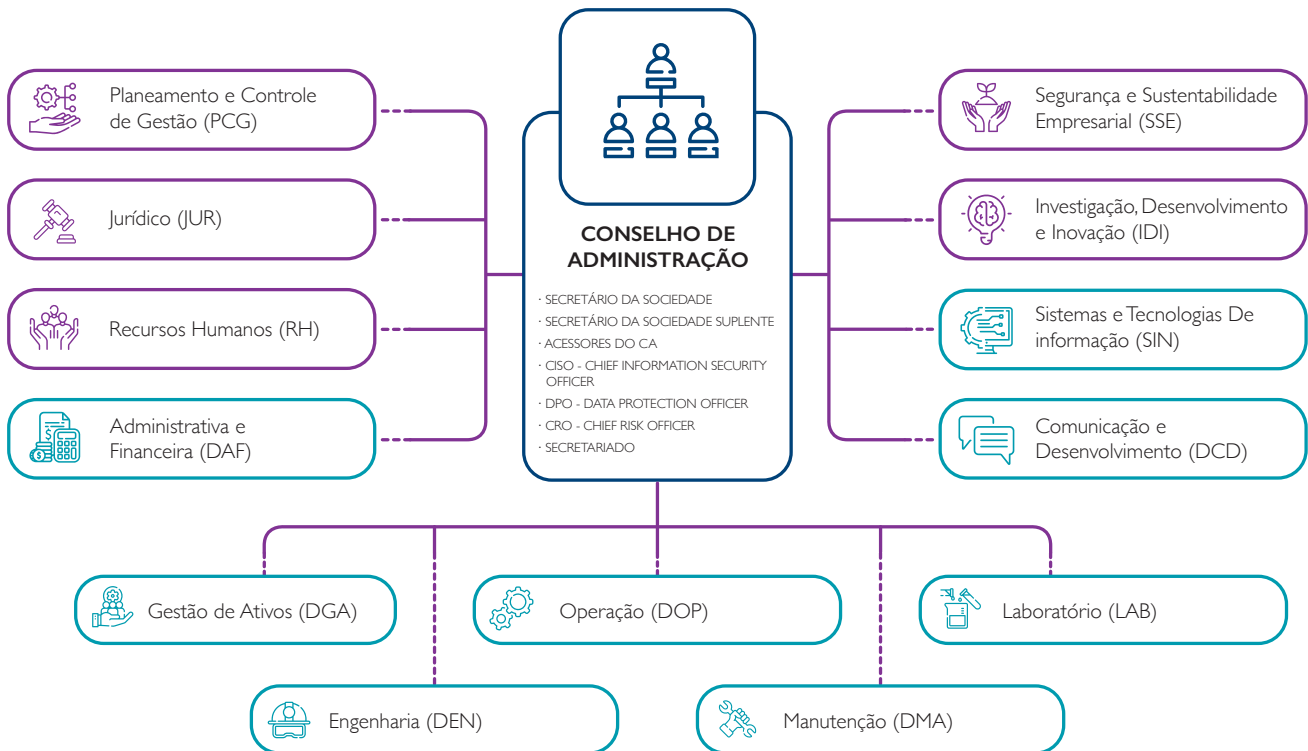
CONSELHO DE ADMINISTRAÇÃO

· SECRETÁRIO DA SOCIEDADE
· SECRETÁRIO DA SOCIEDADE SUPLENTE
· ACESSORES DO CA
· CISO - CHIEF INFORMATION SECURITY OFFICER
· DPO - DATA PROTECTION OFFICER
· CRO - CHIEF RISK OFFICER
· SECRETARIADO

Planeamento e Controle de Gestão (PCG)

Jurídico (JUR)

Recursos Humanos (RH)

Administrativa e Financeira (DAF)

Segurança e Sustentabilidade Empresarial (SSE)

Investigação, Desenvolvimento e Inovação (IDI)

Sistemas e Tecnologias De informação (SIN)

Comunicação e Desenvolvimento (DCD)

Gestão de Ativos (DGA)

Operação (DOP)

Laboratório (LAB)

Engenharia (DEN)

Manutenção (DMA)